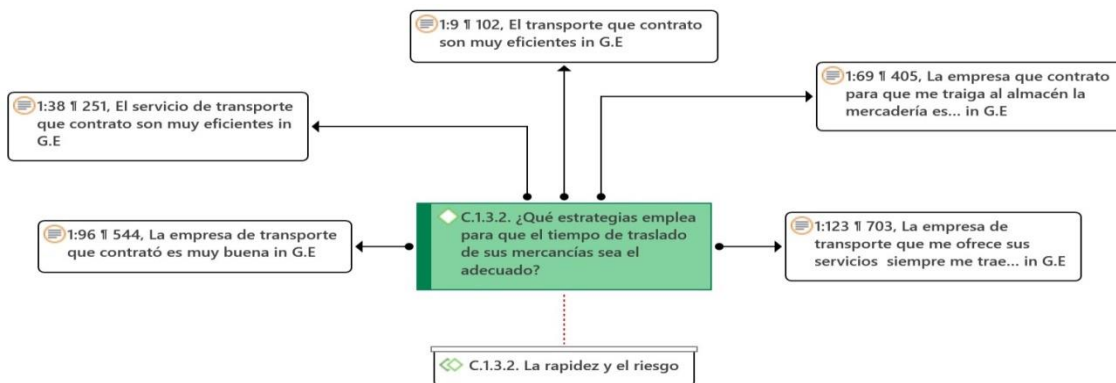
1:9 ¶ 102, El transporte que contrato son muy eficientes in G.E

1:38 ¶ 251, El servicio de transporte que contrato son muy eficientes in G.E

1:69 ¶ 405, La empresa que contrato para que me traiga al almacén la mercadería es... in G.E

1:96 ¶ 544, La empresa de transporte que contrató es muy buena in G.E

C.1.3.2. ¿Qué estrategias emplea para que el tiempo de traslado de sus mercancías sea el adecuado?

1:123 ¶ 703, La empresa de transporte que me ofrece sus servicios siempre me trae... in G.E

C.1.3.2. La rapidez y el riesgo